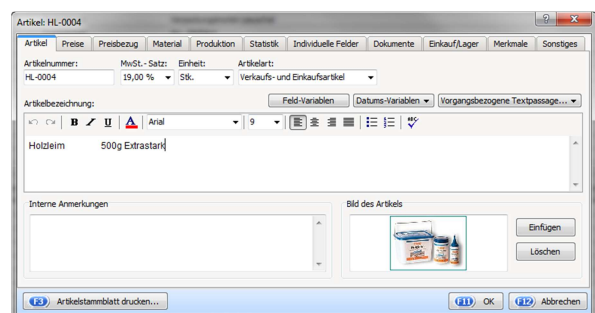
Artikel: HL-0004 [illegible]

Artikel | Preise | Preisbezug | Material | Produktion | Statistik | Individuelle Felder | Dokumente | Einkauf/Lager | Merkmale | Sonstiges

Artikelnummer: HL-0004
MwSt.- Satz: 19,00 %
Einheit: Stk.
Artikelart: Verkaufs- und Einkaufsartikel

Artikelbezeichnung:
Feld-Variablen | Datums-Variablen | Vorgangsbezogene Textpassage...

B I U A Arial 9

Holzleim 500g Extrastark

Interne Anmerkungen

Bild des Artikels

Einfügen
Löschen

F3 Artikelstammblatt drucken...
F11 OK
F12 Abbrechen